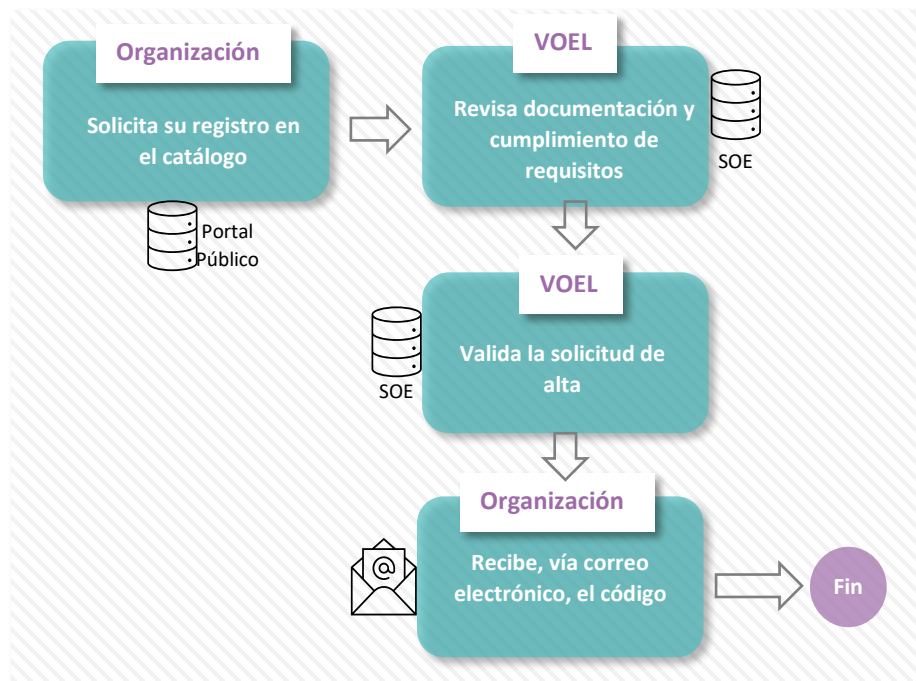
Organización

Solicita su registro en el catálogo

Portal Público

VOEL

Revisa documentación y cumplimiento de requisitos

SOE

VOEL

SOE

Valida la solicitud de alta

Organización

@

Recibe, vía correo electrónico, el código

Fin